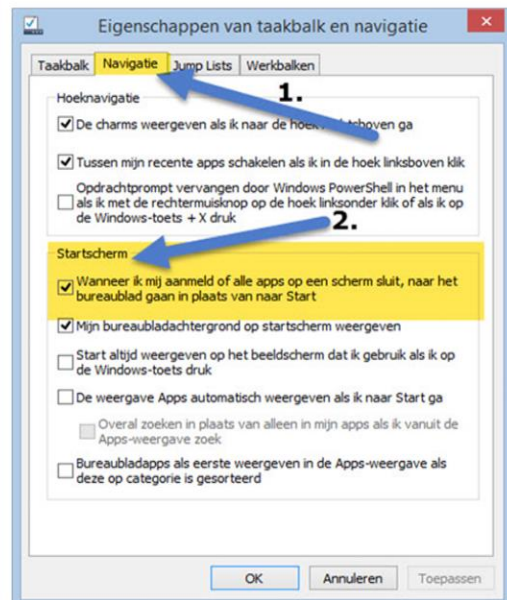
Eigenschappen van taakbalk en navigatie

Taakbalk | Navigatie | Jump Lists | Werkbalken

1.

Hoeknavigatie

De charms weergeven als ik naar de hoek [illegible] tsboven ga

Tussen mijn recente apps schakelen als ik in de hoek linksboven klik

Opdrachtprompt vervangen door Windows PowerShell in het menu als ik met de rechtermuisknop op de hoek linksonder klik of als ik op de Windows-toets + X druk

2.

Startscherm

Wanneer ik mij aanmeld of alle apps op een scherm sluit, naar het bureaublad gaan in plaats van naar Start

Mijn bureaubladachtergrond op startscherm weergeven

Start altijd weergeven op het beeldscherm dat ik gebruik als ik op de Windows-toets druk

De weergave Apps automatisch weergeven als ik naar Start ga

Overal zoeken in plaats van alleen in mijn apps als ik vanuit de Apps-weergave zoek

Bureaubladapps als eerste weergeven in de Apps-weergave als deze op categorie is gesorteerd

OK | Annuleren | Toepassen